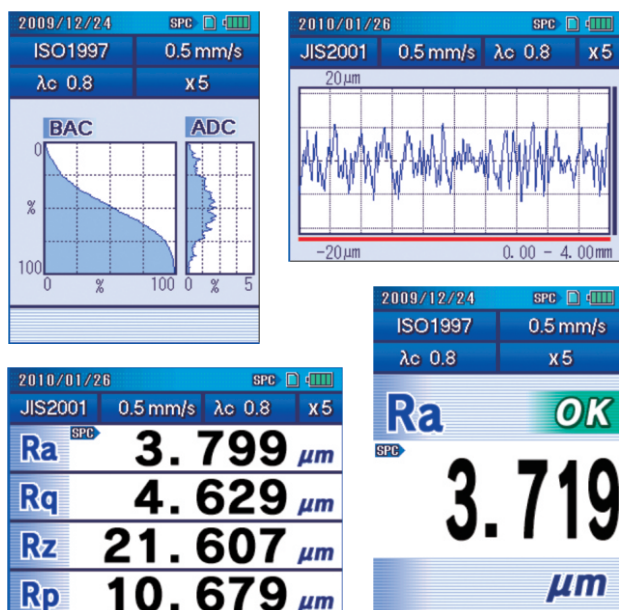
2009/12/24 SPC
ISO1997 0.5 mm/s
λc 0.8 x5
BAC ADC
0
%
100
0 % 100 0 % 5

2010/01/26 SPC
JIS2001 0.5 mm/s λc 0.8 x5
20μm
-20μm 0.00 - 4.00mm

2009/12/24 SPC
ISO1997 0.5 mm/s
λc 0.8 x5
Ra OK
SPC
3.719
μm

2010/01/26 SPC
JIS2001 0.5 mm/s λc 0.8 x5
Ra SPC 3.799 μm
Rq 4.629 μm
Rz 21.607 μm
Rp 10.679 μm